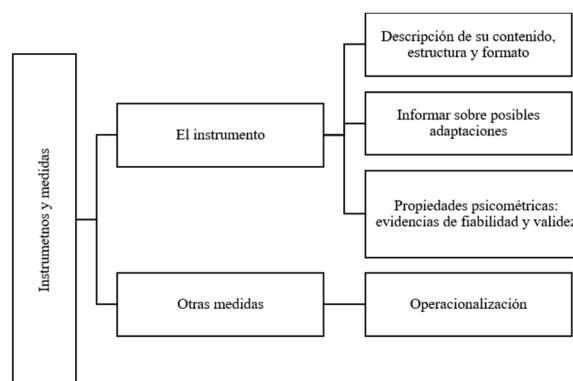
Instrumetnos y medidas

El instrumento

Descripción de su contenido, estructura y formato

Informar sobre posibles adaptaciones

Propiedades psicométricas: evidencias de fiabilidad y validez

Otras medidas

Operacionalización